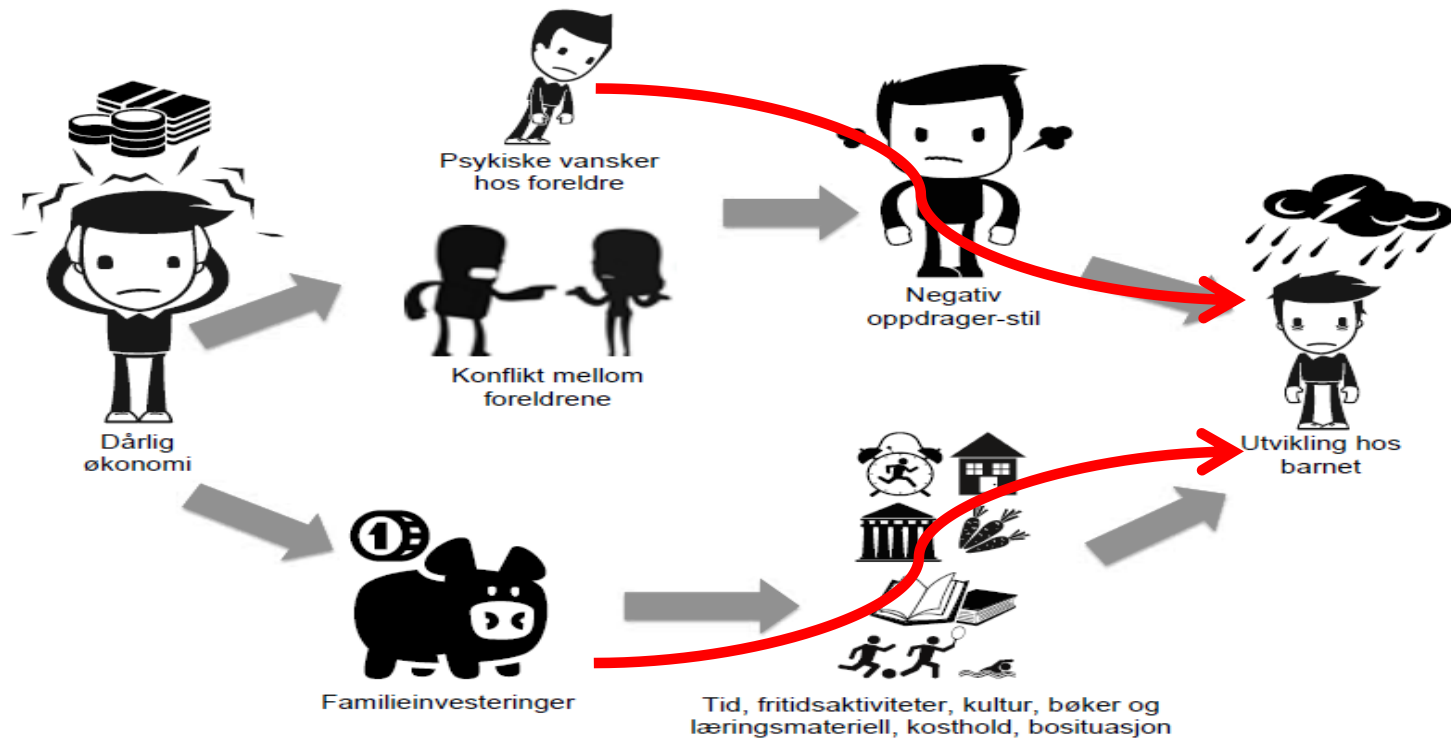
Psykiske vansker hos foreldre

Negativ oppdrager-stil

Dårlig økonomi

Konflikt mellom foreldrene

Utvikling hos barnet

Familieinvesteringer

Tid, fritidsaktiviteter, kultur, bøker og læringsmateriell, kosthold, bosituasjon